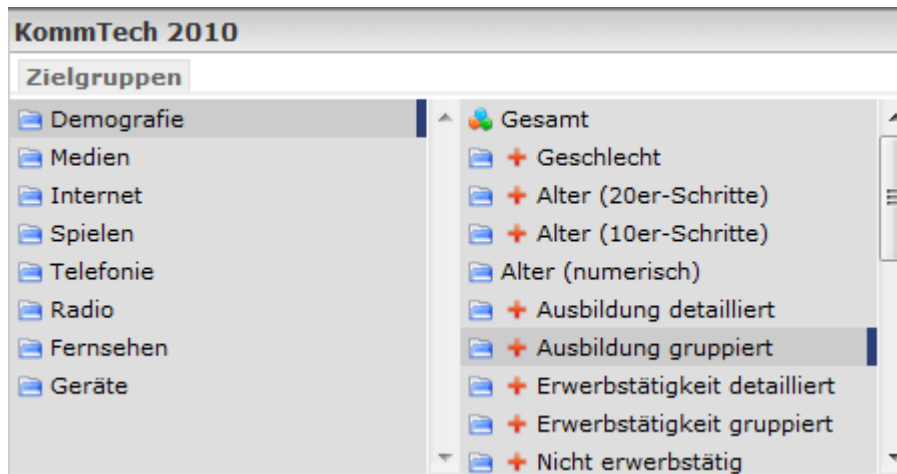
KommTech 2010

Zielgruppen

Demografie
Medien
Internet
Spielen
Telefonie
Radio
Fernsehen
Geräte

Gesamt
+ Geschlecht
+ Alter (20er-Schritte)
+ Alter (10er-Schritte)
Alter (numerisch)
+ Ausbildung detailliert
+ Ausbildung gruppiert
+ Erwerbstätigkeit detailliert
+ Erwerbstätigkeit gruppiert
+ Nicht erwerbstätig